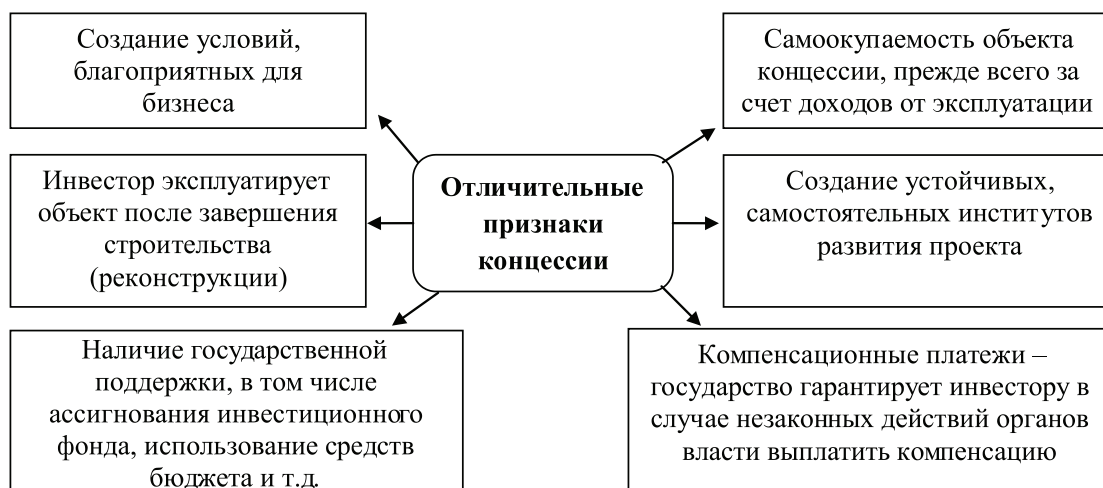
Создание условий, благоприятных для бизнеса

Самоокупаемость объекта концессии, прежде всего за счет доходов от эксплуатации

Инвестор эксплуатирует объект после завершения строительства (реконструкции)

Отличительные признаки концессии

Создание устойчивых, самостоятельных институтов развития проекта

Наличие государственной поддержки, в том числе ассигнования инвестиционного фонда, использование средств бюджета и т.д.

Компенсационные платежи – государство гарантирует инвестору в случае незаконных действий органов власти выплатить компенсацию